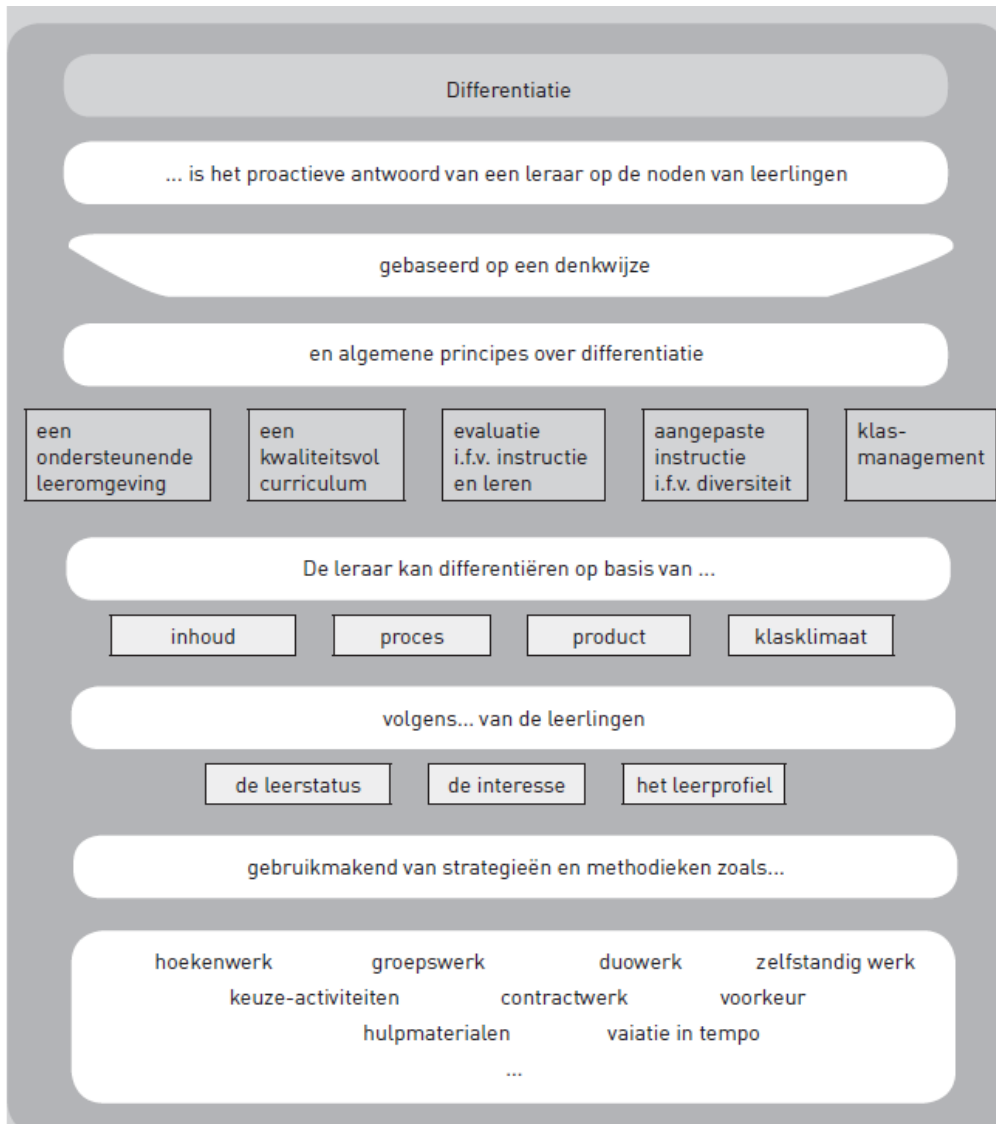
Differentiatie

... is het proactieve antwoord van een leraar op de noden van leerlingen

gebaseerd op een denkwijze

en algemene principes over differentiatie

een ondersteunende leeromgeving

een kwaliteitsvol curriculum

evaluatie i.f.v. instructie en leren

aangepaste instructie i.f.v. diversiteit

klas-management

De leraar kan differentiëren op basis van ...

inhoud

proces

product

klasklimaat

volgens... van de leerlingen

de leerstatus

de interesse

het leerprofiel

gebruikmakend van strategieën en methodieken zoals...

hoekenwerk groepswerk duowerk zelfstandig werk
keuze-activiteiten contractwerk voorkeur
hulpmaterialen vaiatie in tempo
...